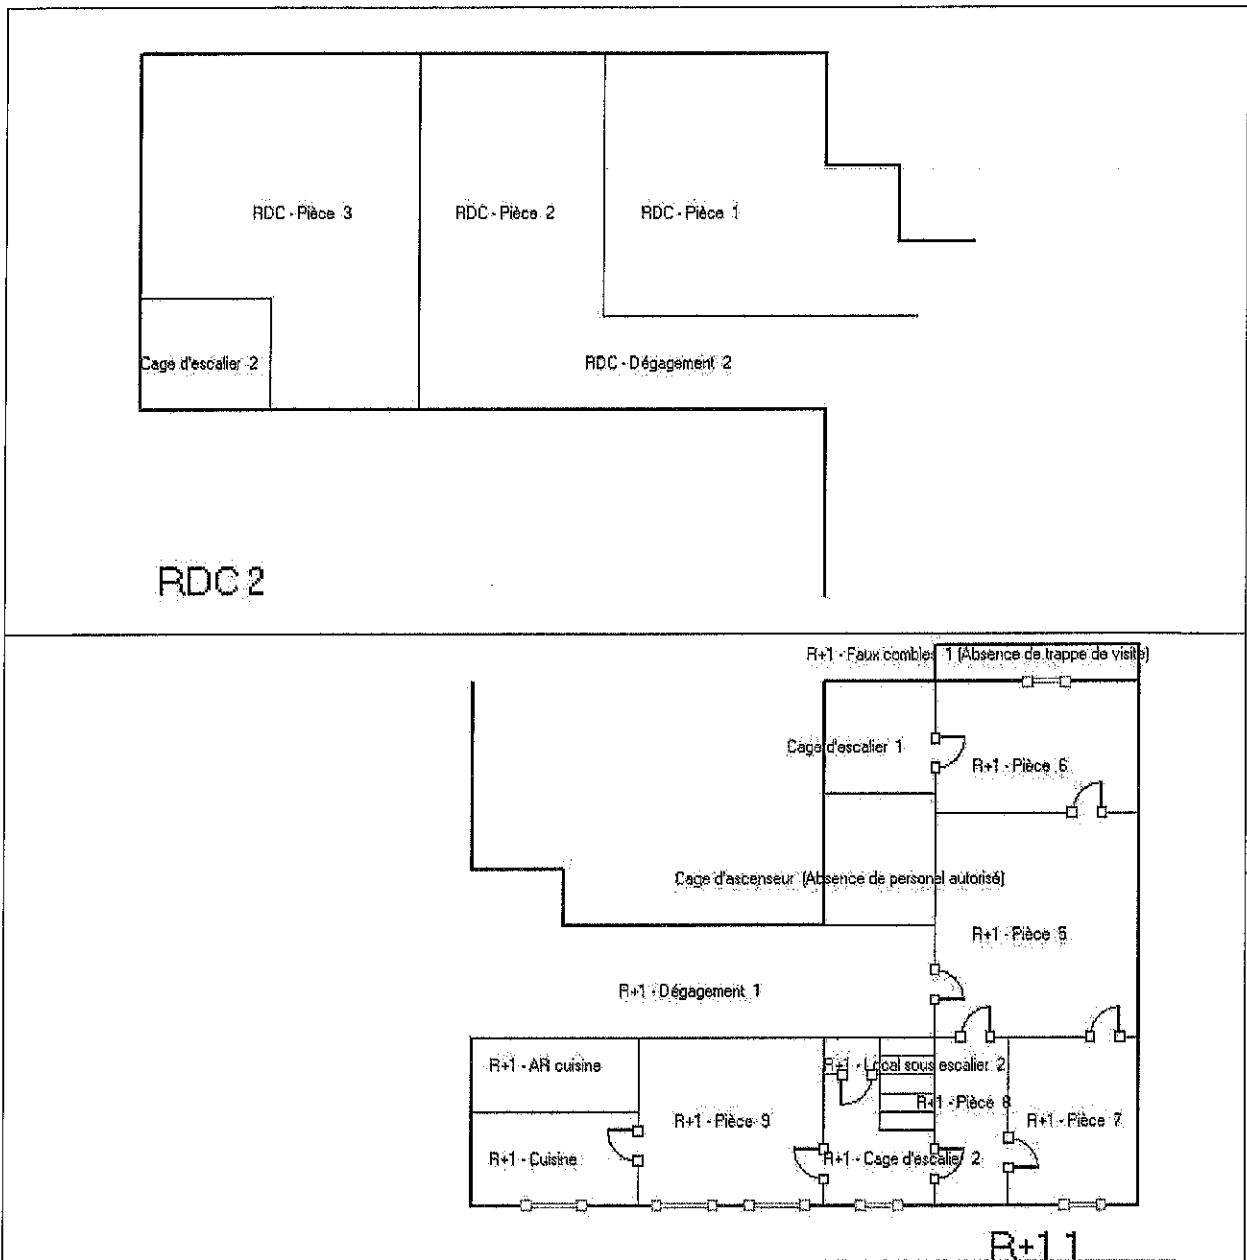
RDC - Pièce 3

RDC - Pièce 2

RDC - Pièce 1

Cage d'escalier 2

RDC - Dégagement 2

RDC 2

R+1 - Faux combles 1 (Absence de trappe de visite)

Cage d'escalier 1

R+1 - Pièce 6

Cage d'ascenseur (Absence de personal autorisé)

R+1 - Pièce 5

R+1 - Dégagement 1

R+1 - AR cuisine

R+1 - Local sous escalier 2

R+1 - Pièce 8

R+1 - Pièce 9

R+1 - Pièce 7

R+1 - Cuisine

R+1 - Cage d'escalier 2

R+1 1